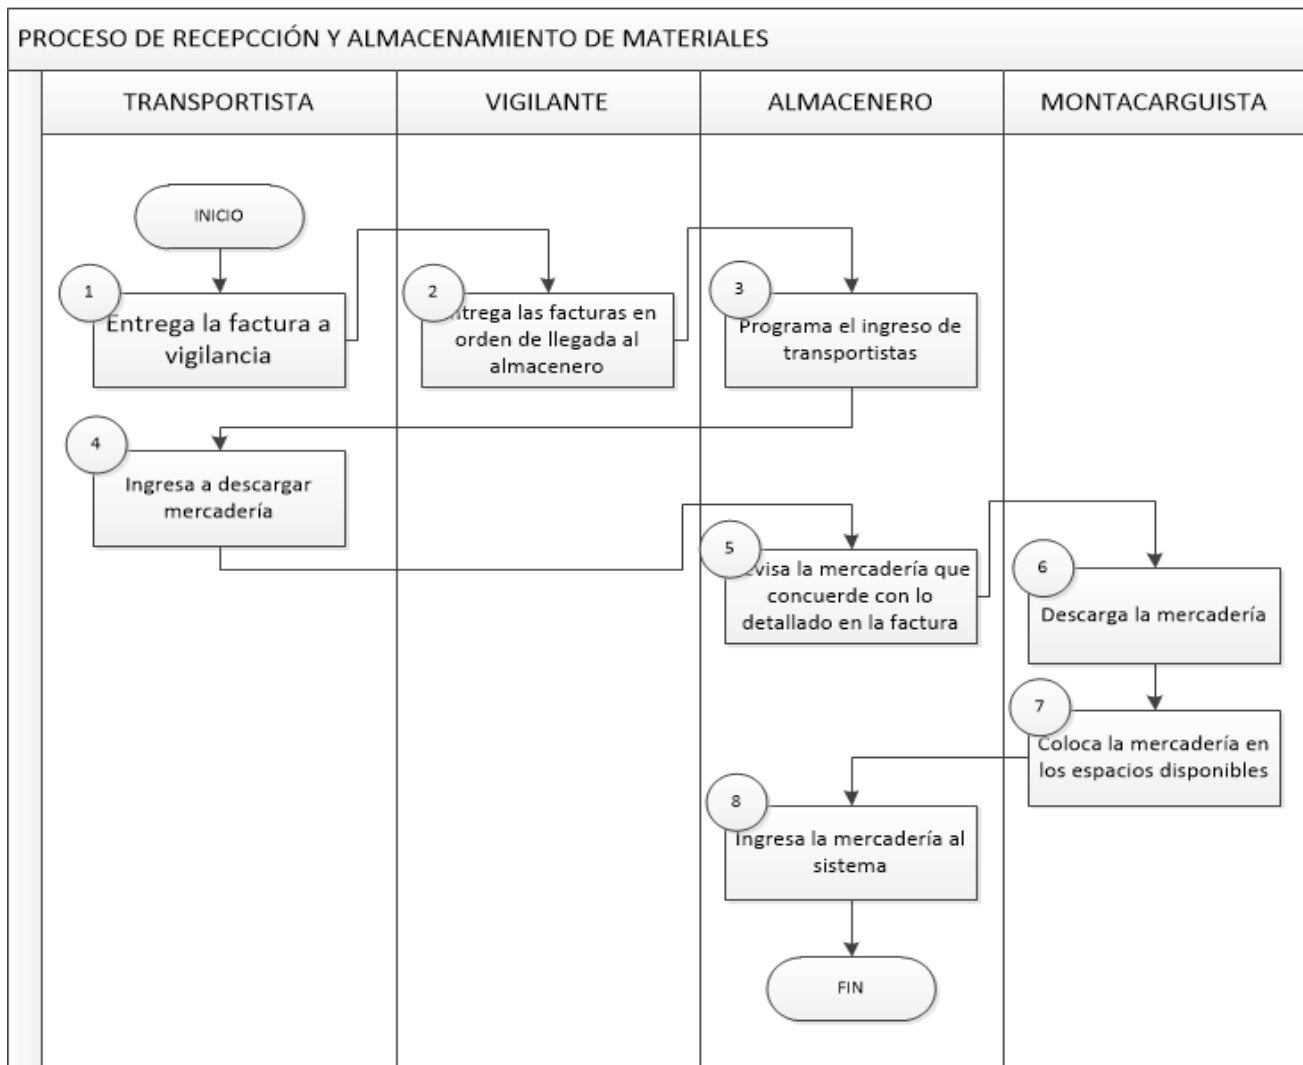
PROCESO DE RECEPCCIÓN Y ALMACENAMIENTO DE MATERIALES

TRANSPORTISTA

VIGILANTE

ALMACENERO

MONTACARGUISTA

INICIO

1
Entrega la factura a vigilancia

2
ntrega las facturas en orden de llegada al almacenero

3
Programa el ingreso de transportistas

4
Ingresa a descargar mercadería

5
evisa la mercadería que concuerde con lo detallado en la factura

6
Descarga la mercadería

7
Coloca la mercadería en los espacios disponibles

8
Ingresa la mercadería al sistema

FIN